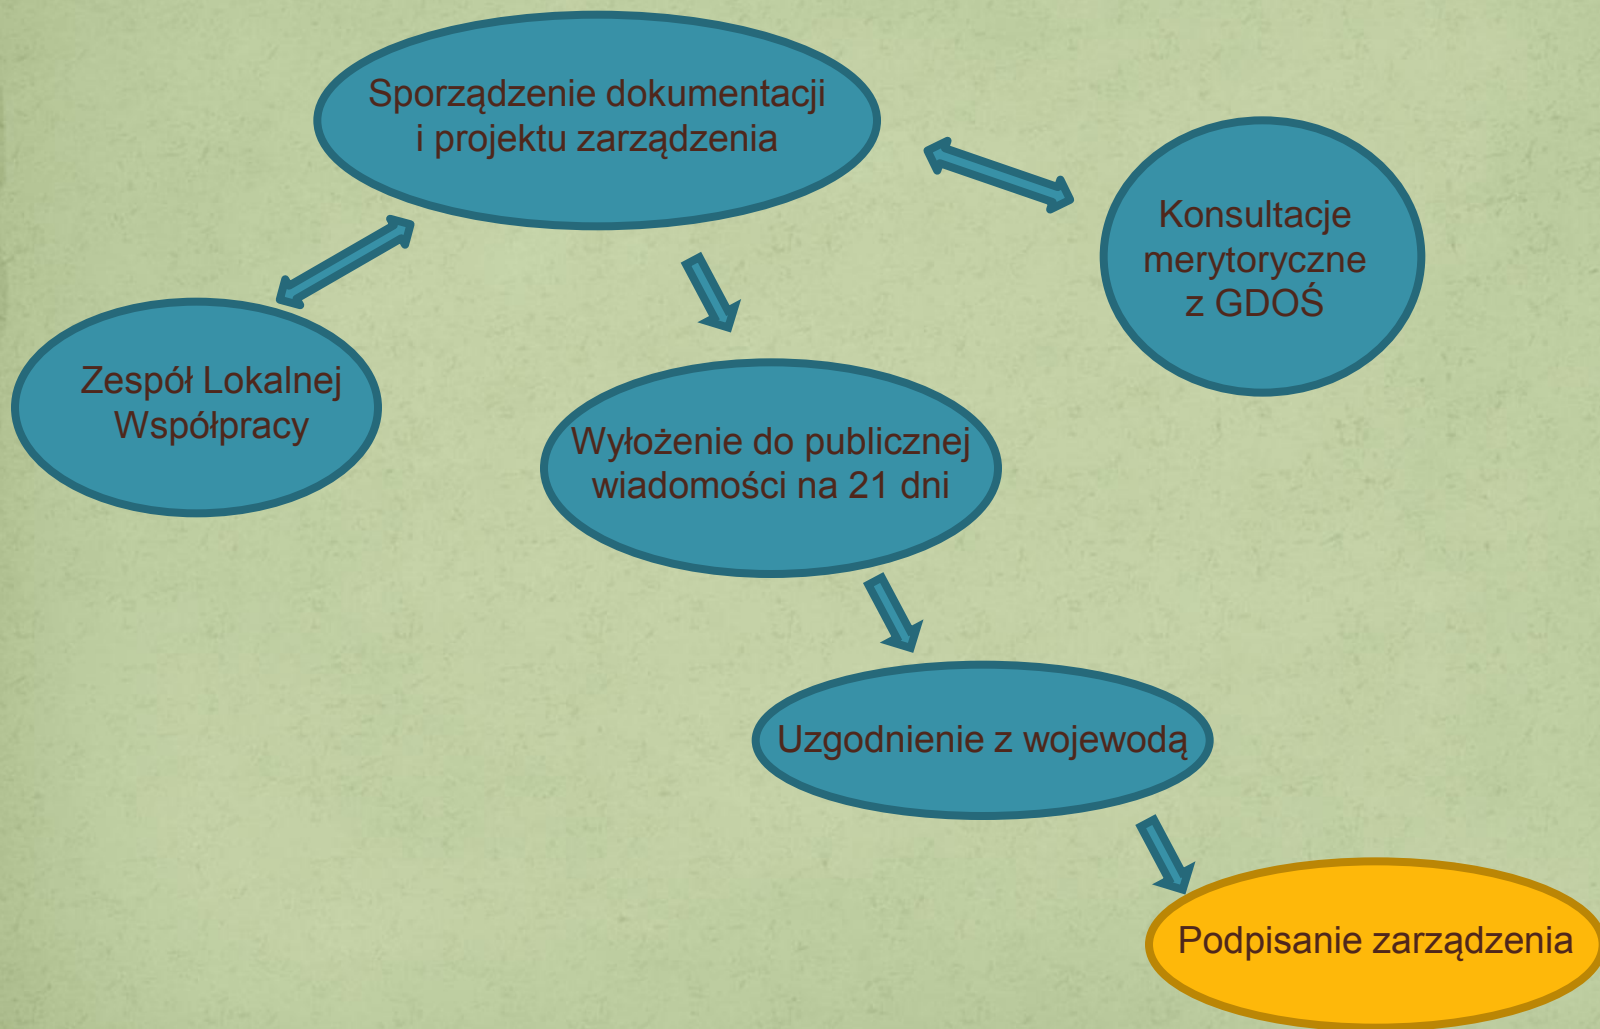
Sporządzenie dokumentacji i projektu zarządzenia

Konsultacje merytoryczne z GDOŚ

Zespół Lokalnej Współpracy

Wyłożenie do publicznej wiadomości na 21 dni

Uzgodnienie z wojewodą

Podpisanie zarządzenia